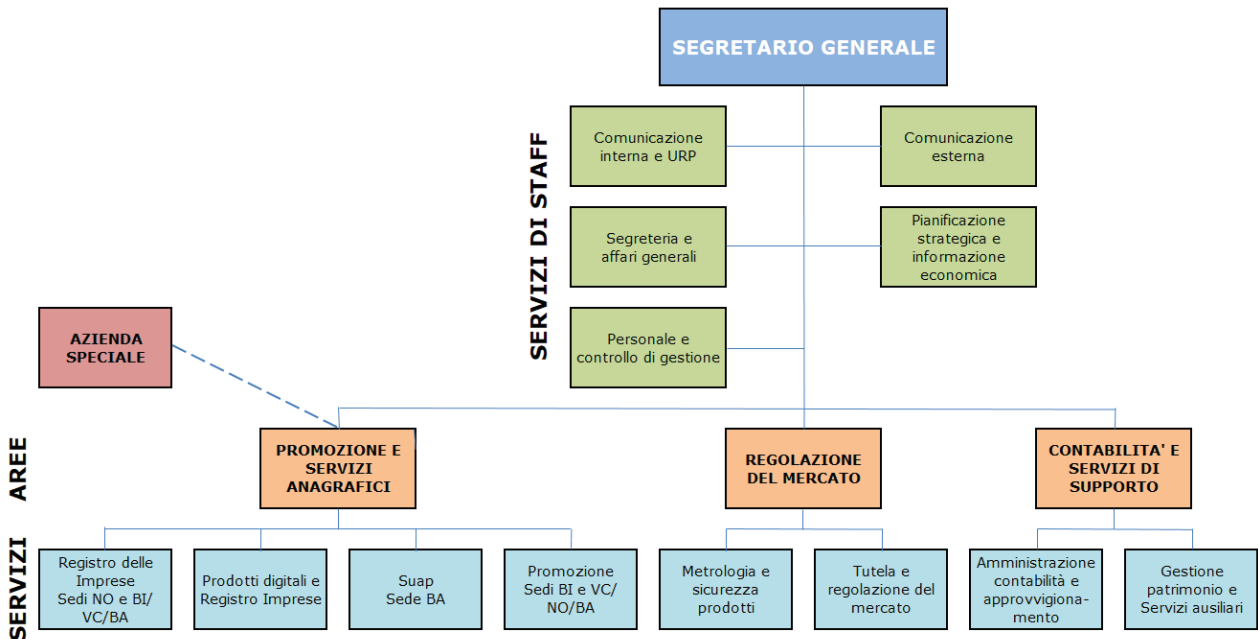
SEGRETARIO GENERALE

SERVIZI DI STAFF

Comunicazione interna e URP

Comunicazione esterna

Segreteria e affari generali

Pianificazione strategica e informazione economica

Personale e controllo di gestione

AZIENDA SPECIALE

AREE

PROMOZIONE E SERVIZI ANAGRAFICI

REGOLAZIONE DEL MERCATO

CONTABILITA' E SERVIZI DI SUPPORTO

SERVIZI

Registro delle Imprese Sedi NO e BI/VC/BA

Prodotti digitali e Registro Imprese

Suap Sede BA

Promozione Sedi BI e VC/NO/BA

Metrologia e sicurezza prodotti

Tutela e regolazione del mercato

Amministrazione contabilità e approvvigionamento

Gestione patrimonio e Servizi ausiliari